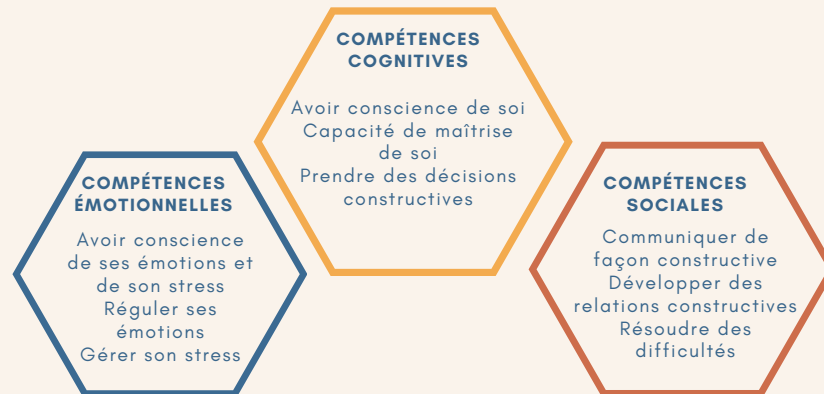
COMPÉTENCES COGNITIVES

Avoir conscience de soi
Capacité de maîtrise de soi
Prendre des décisions constructives

COMPÉTENCES ÉMOTIONNELLES

Avoir conscience de ses émotions et de son stress
Réguler ses émotions
Gérer son stress

COMPÉTENCES SOCIALES

Communiquer de façon constructive
Développer des relations constructives
Résoudre des difficultés